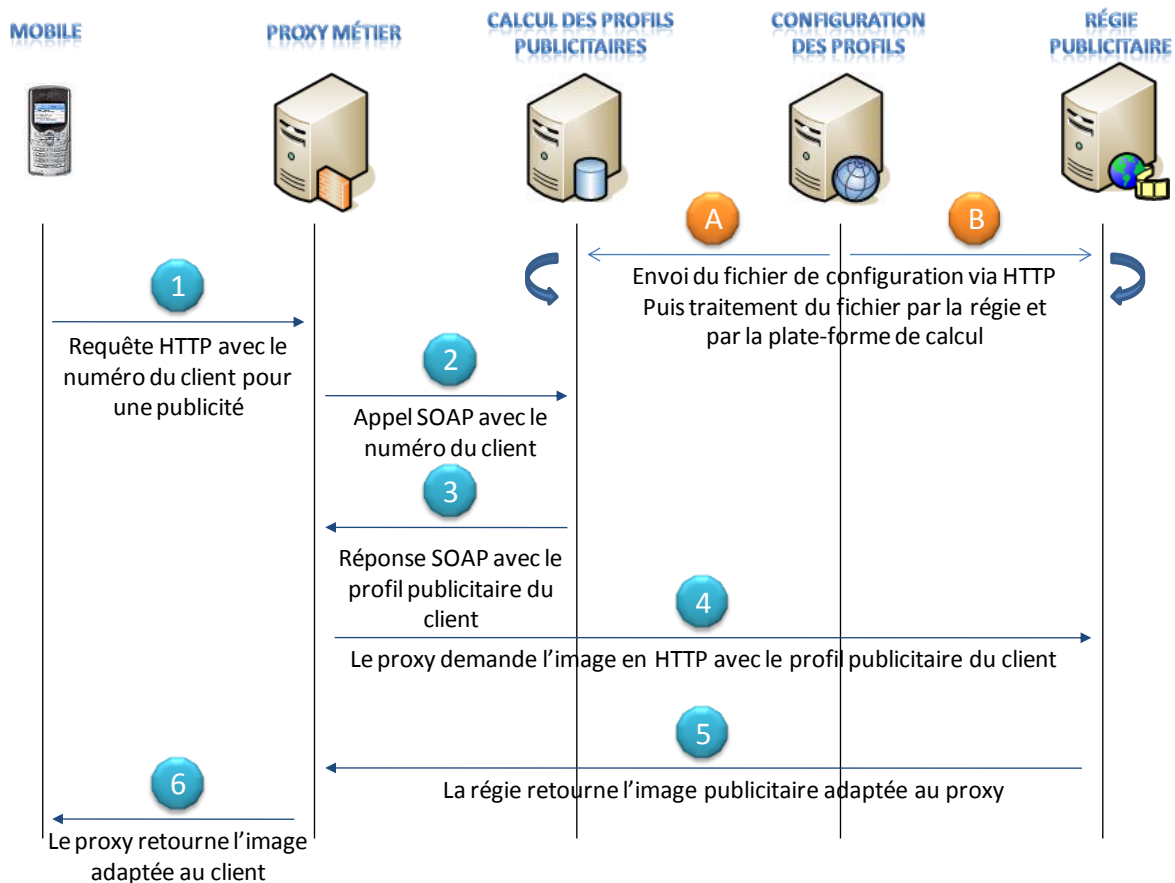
MOBILE

PROXY MÉTIER

CALCUL DES PROFILS PUBLICITAIRES

CONFIGURATION DES PROFILS

RÉGIE PUBLICITAIRE

A

B

Envoi du fichier de configuration via HTTP
Puis traitement du fichier par la régie et par la plate-forme de calcul

1

Requête HTTP avec le numéro du client pour une publicité

2

Appel SOAP avec le numéro du client

3

Réponse SOAP avec le profil publicitaire du client

4

Le proxy demande l'image en HTTP avec le profil publicitaire du client

5

La régie retourne l'image publicitaire adaptée au proxy

6

Le proxy retourne l'image adaptée au client